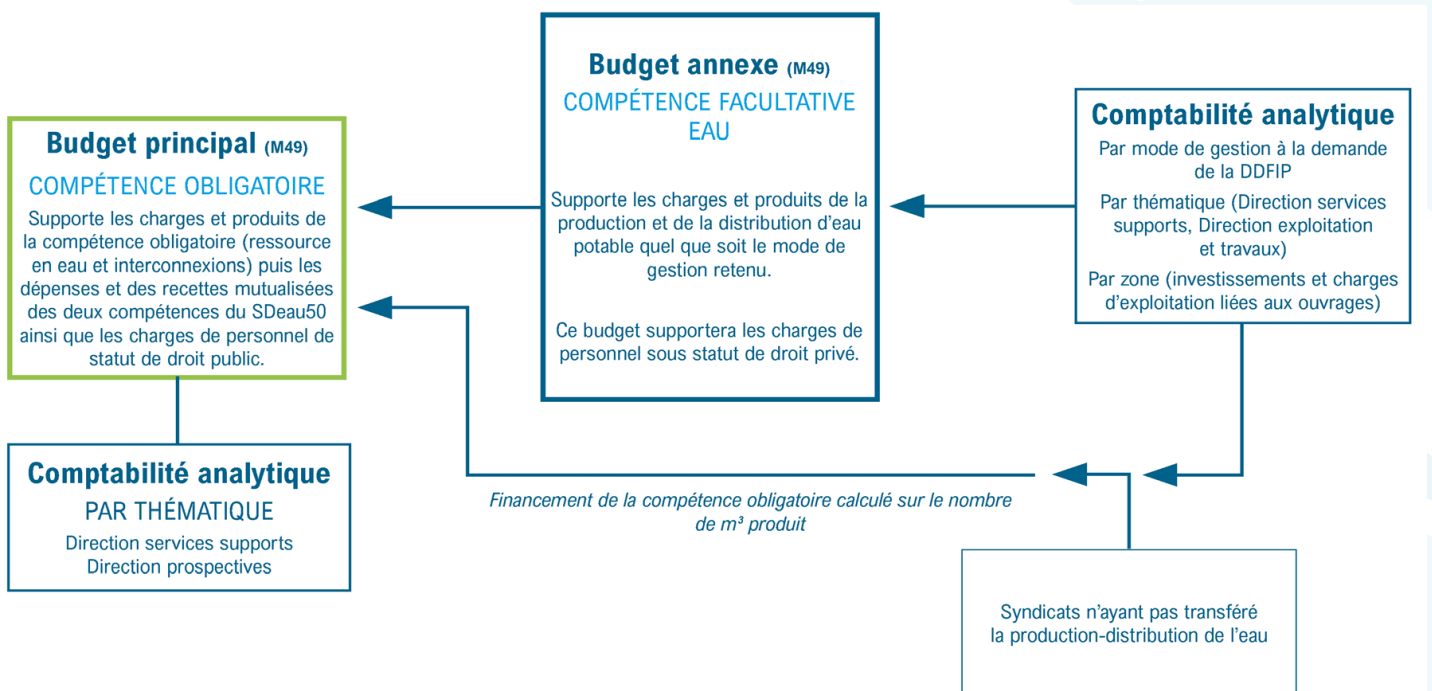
Budget annexe (M49)
COMPÉTENCE FACULTATIVE EAU

Supporte les charges et produits de la production et de la distribution d'eau potable quel que soit le mode de gestion retenu.

Ce budget supportera les charges de personnel sous statut de droit privé.

Budget principal (M49)
COMPÉTENCE OBLIGATOIRE
Supporte les charges et produits de la compétence obligatoire (ressource en eau et interconnexions) puis les dépenses et des recettes mutualisées des deux compétences du SDeau50 ainsi que les charges de personnel de statut de droit public.

Comptabilité analytique
Par mode de gestion à la demande de la DDFIP
Par thématique (Direction services supports, Direction exploitation et travaux)
Par zone (investissements et charges d'exploitation liées aux ouvrages)

Comptabilité analytique
PAR THÉMATIQUE
Direction services supports
Direction prospectives

Financement de la compétence obligatoire calculé sur le nombre de m³ produit

Syndicats n'ayant pas transféré la production-distribution de l'eau